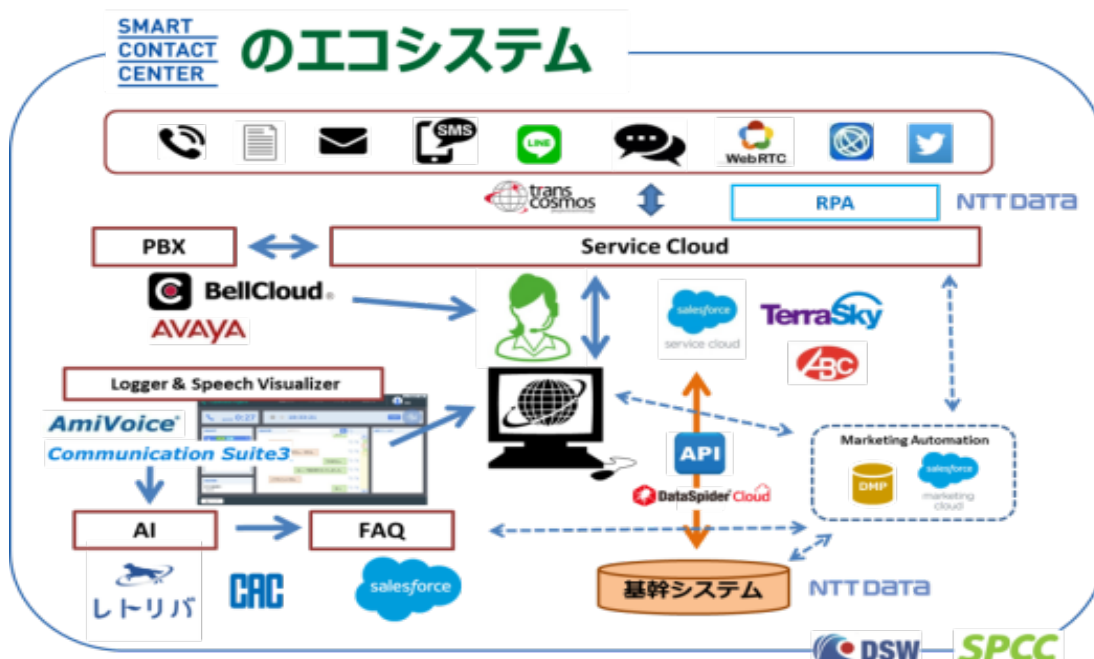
SMART CONTACT CENTER のエコシステム

SMS

LINE

WebRTC

trans cosmos

RPA

NTT DATA

PBX

Service Cloud

BellCloud

AVAYA

salesforce service cloud

TerraSky

ABC

Logger & Speech Visualizer

AmiVoice

Communication Suite3

API

DataSpider Cloud

Marketing Automation

DMP

salesforce marketing cloud

AI

FAQ

レトリバ

CAC

salesforce

基幹システム

NTT DATA

DSW

SPCC